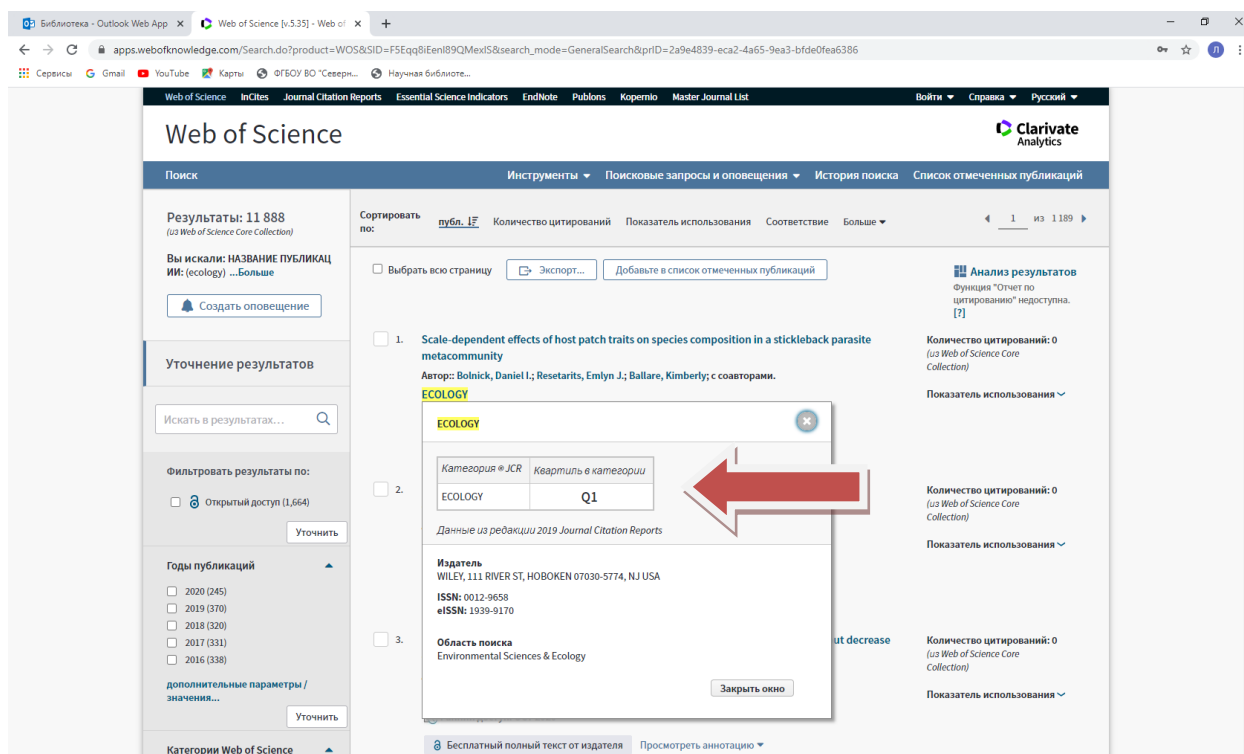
Библиотека - Outlook Web App ×
Web of Science [v.5.35] - Web of ×
+

apps.webofknowledge.com/Search.do?product=WOS&SID=F5Eqq8iEenI89QMexIS&search_mode=GeneralSearch&prID=2a9e4839-eca2-4a65-9ea3-bfde0fea6386

Сервисы Gmail YouTube Карты ФГБОУ ВО "Северн... Научная библиоте...

Web of Science InCites Journal Citation Reports Essential Science Indicators EndNote Publons Kopernio Master Journal List Войти ▼ Справка ▼ Русский ▼

Web of Science

Clarivate Analytics

Поиск Инструменты ▼ Поисковые запросы и оповещения ▼ История поиска Список отмеченных публикаций

Результаты: 11 888
(из Web of Science Core Collection)

Вы искали: НАЗВАНИЕ ПУБЛИКАЦИИ: (ecology) ...Больше

Создать оповещение

Уточнение результатов

Искать в результатах...

Фильтровать результаты по:

Открытый доступ (1,664)

Уточнить

Годы публикаций

2020 (245)
2019 (370)
2018 (320)
2017 (331)
2016 (338)

дополнительные параметры / значения...

Уточнить

Категории Web of Science

Сортировать по: публ. Количество цитирований Показатель использования Соответствие Больше ▼

1 из 1 189

Выбрать всю страницу Экспорт... Добавьте в список отмеченных публикаций

Анализ результатов
Функция "Отчет по цитированию" недоступна.
[?]

1. Scale-dependent effects of host patch traits on species composition in a stickleback parasite metacommunity
Автор:: Bolnick, Daniel I.; Resetarits, Emlyn J.; Ballare, Kimberly; с соавторами.
ECOLOGY

Количество цитирований: 0
(из Web of Science Core Collection)

Показатель использования

ECOLOGY

| Категория в JCR | Квартиль в категории |
|---|---|
| ECOLOGY | Q1 |

Данные из редакции 2019 Journal Citation Reports

Издатель
WILEY, 111 RIVER ST, HOBOKEN 07030-5774, NJ USA

ISSN: 0012-9658
eISSN: 1939-9170

Область поиска
Environmental Sciences & Ecology

Закрыть окно

2.

Количество цитирований: 0
(из Web of Science Core Collection)

Показатель использования

3. ut decrease

Количество цитирований: 0
(из Web of Science Core Collection)

Показатель использования

Бесплатный полный текст от издателя Просмотреть аннотацию ▼